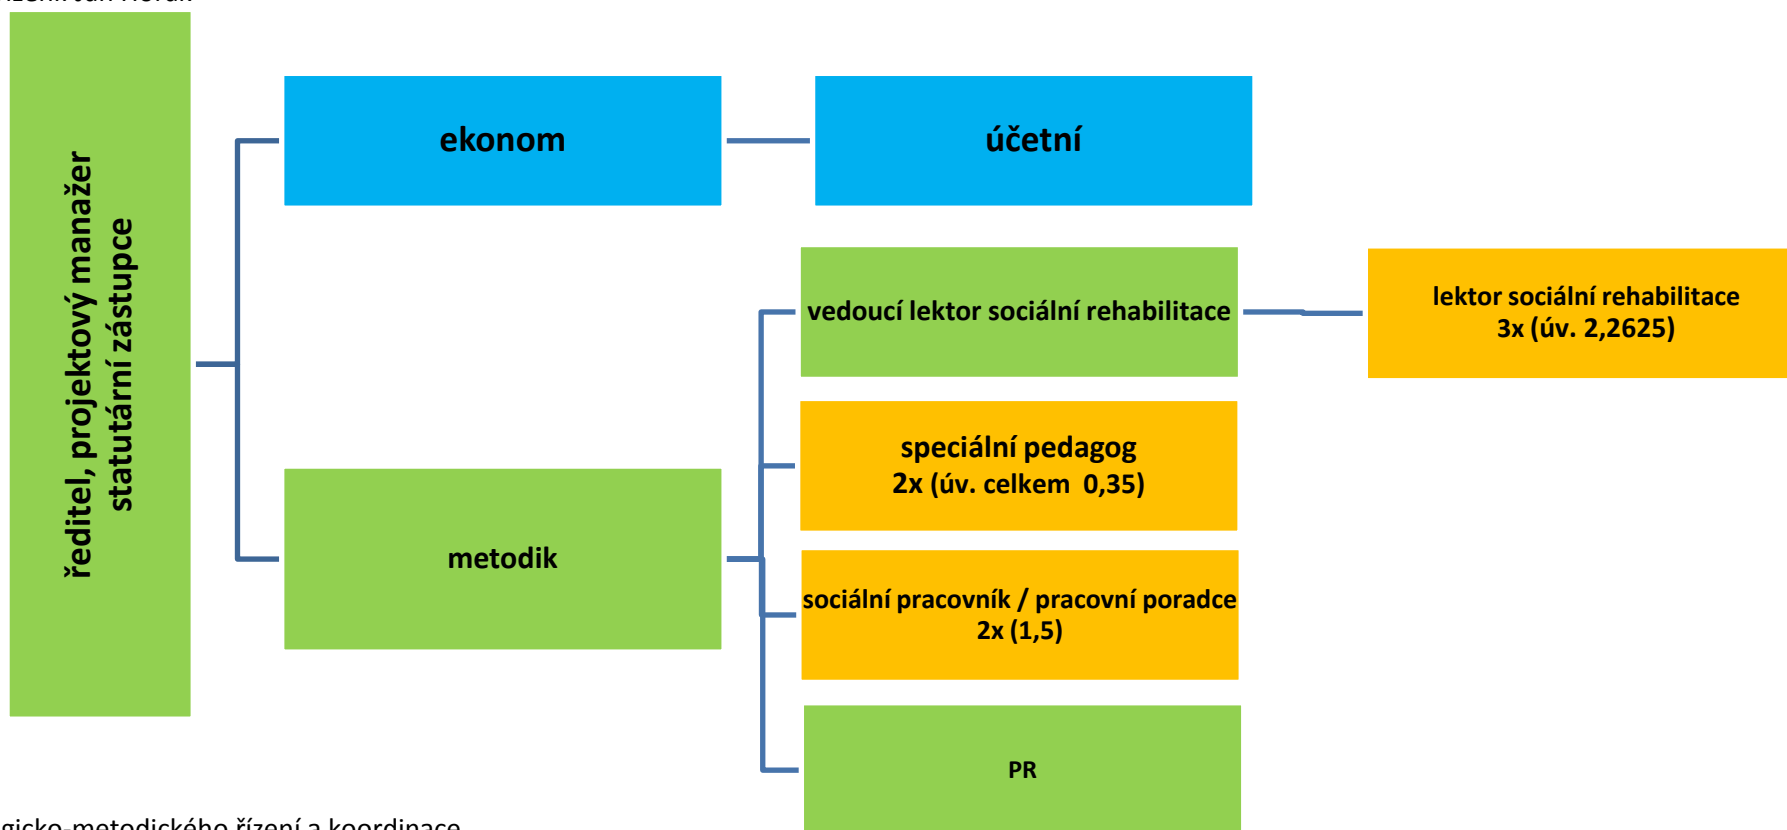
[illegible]

ředitel, projektový manažer statutární zástupce

ekonom

účetní

vedoucí lektor sociální rehabilitace

lektor sociální rehabilitace 3x (úv. 2,2625)

speciální pedagog 2x (úv. celkem 0,35)

metodik

sociální pracovník / pracovní poradce 2x (1,5)

PR

gicko-metodického řízení a koordinace